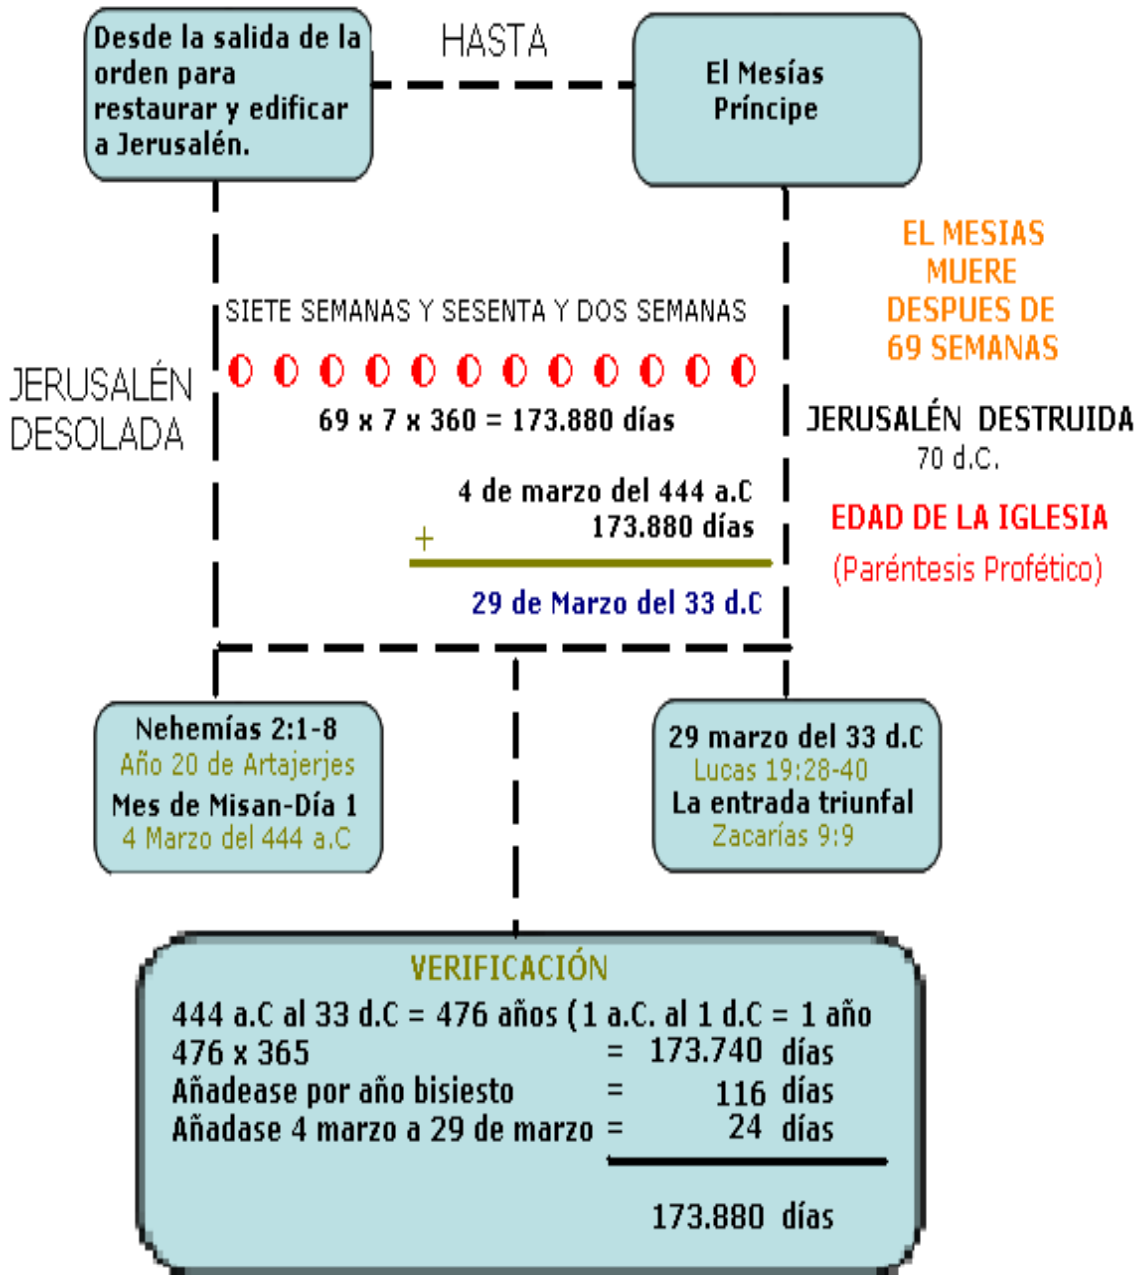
Desde la salida de la orden para restaurar y edificar a Jerusalén.

HASTA

El Mesías Príncipe

EL MESIAS MUERE DESPUES DE 69 SEMANAS

SIETE SEMANAS Y SESENTA Y DOS SEMANAS

JERUSALÉN DESOLADA

69 x 7 x 360 = 173.880 días

JERUSALÉN DESTRUIDA
70 d.C.

4 de marzo del 444 a.C
173.880 días
+

EDAD DE LA IGLESIA
(Paréntesis Profético)

29 de Marzo del 33 d.C

Nehemías 2:1-8
Año 20 de Artajerjes
Mes de Misan-Día 1
4 Marzo del 444 a.C

29 marzo del 33 d.C
Lucas 19:28-40
La entrada triunfal
Zacarías 9:9

VERIFICACIÓN
444 a.C al 33 d.C = 476 años (1 a.C. al 1 d.C = 1 año
476 x 365 = 173.740 días
Añadease por año bisiesto = 116 días
Añadase 4 marzo a 29 de marzo = 24 días

173.880 días